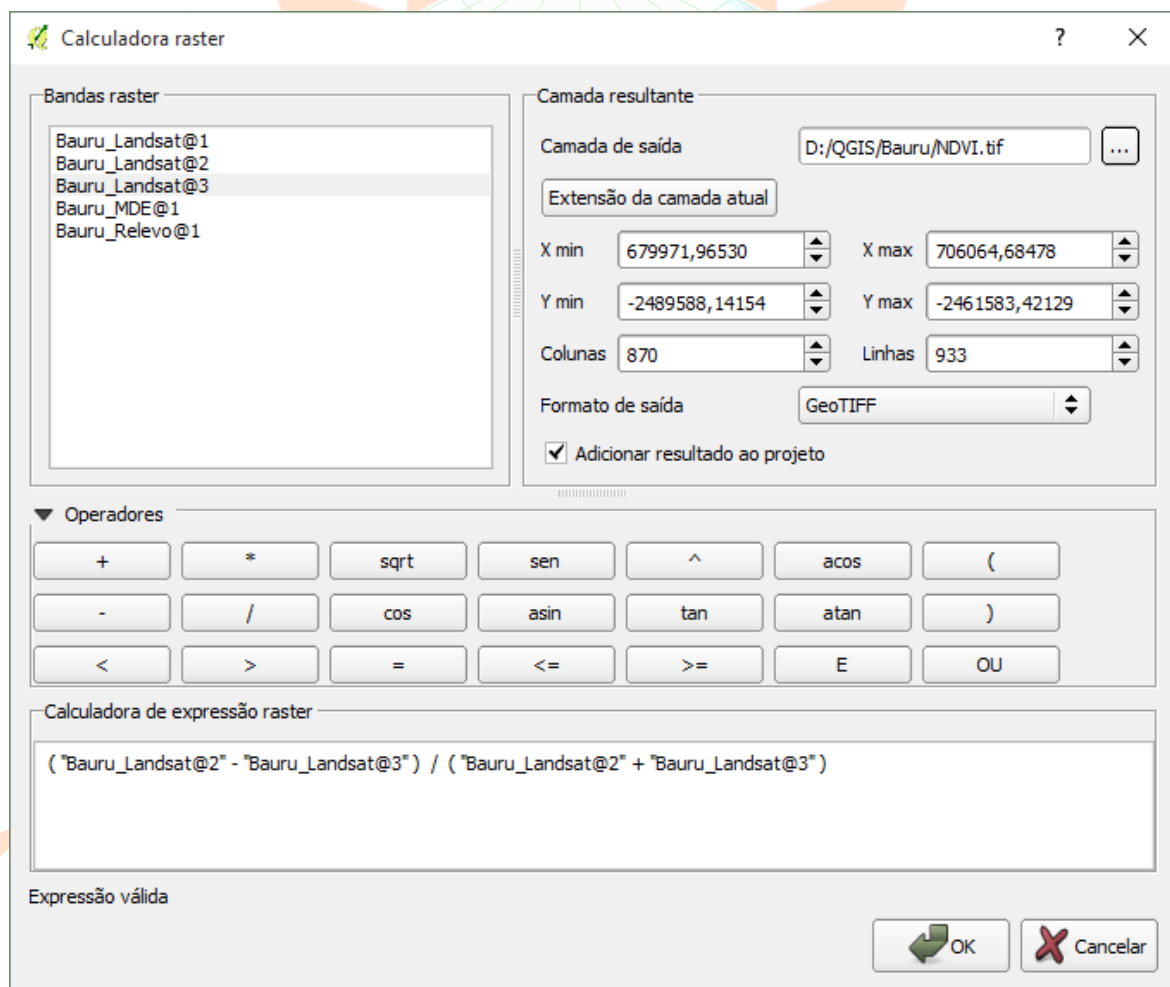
Calculadora raster ? ×

Bandas raster

Bauru_Landsat@1
Bauru_Landsat@2
Bauru_Landsat@3
Bauru_MDE@1
Bauru_Relevo@1

Camada resultante

Camada de saída D:/QGIS/Bauru/NDVI.tif ...

Extensão da camada atual

X min 679971,96530 X max 706064,68478

Y min -2489588,14154 Y max -2461583,42129

Colunas 870 Linhas 933

Formato de saída GeoTIFF

Adicionar resultado ao projeto

Operadores

| + | * | sqrt | sen | ^ | acos | ( |
|---|---|---|---|---|---|---|
| - | / | cos | asin | tan | atan | ) |
| < | > | = | <= | >= | E | OU |

Calculadora de expressão raster

( "Bauru_Landsat@2" - "Bauru_Landsat@3" ) / ( "Bauru_Landsat@2" + "Bauru_Landsat@3" )

Expressão válida

OK Cancelar